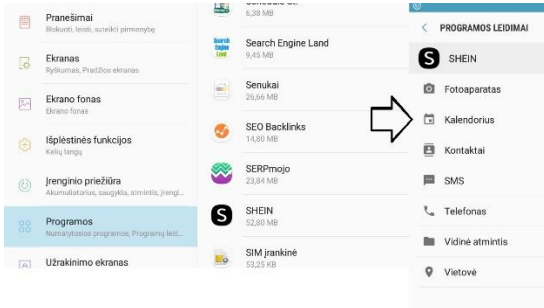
Pranešimai
Blokuoti, leisti, suteikti pirmenybę

Ekranas
Ryškumas, Pradžios ekranas

Ekrano fonas
Ekrano fonas

Išplėstinės funkcijos
Kelių langų

Įrenginio priežiūra
Akumuliatorius, saugykla, atmintis, įrengi...

Programos
Numatytosios programos, Programų leid...

Užrakinimo ekranas

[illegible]
6,38 MB

Search Engine Land
9,45 MB

Senukai
26,66 MB

SEO Backlinks
14,80 MB

SERPmojo
23,84 MB

SHEIN
52,80 MB

SIM įrankinė
53,25 KB

< PROGRAMOS LEIDIMAI

SHEIN

Fotoaparatas

Kalendorius

Kontaktai

SMS

Telefonas

Vidinė atmintis

Vietovė